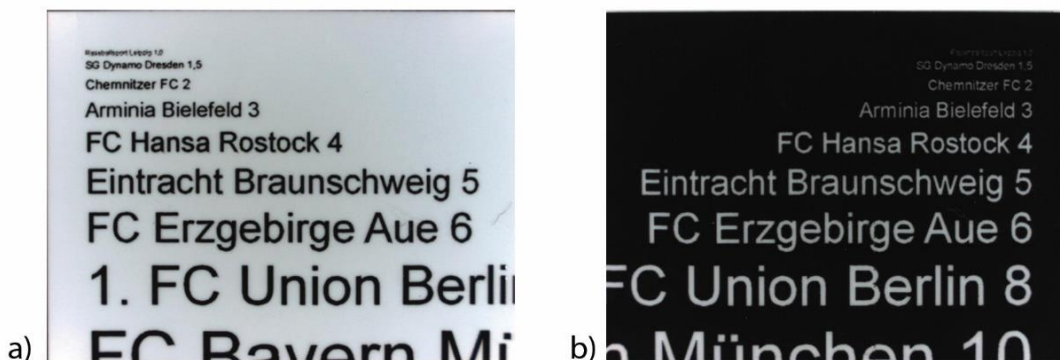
a)

Rasenballsport Leipzig 1,0
SG Dynamo Dresden 1,5
Chemnitzer FC 2
Arminia Bielefeld 3
FC Hansa Rostock 4
Eintracht Braunschweig 5
FC Erzgebirge Aue 6
1. FC Union Berli
FC Bayern Mi

b)

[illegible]
SG Dynamo Dresden 1,5
Chemnitzer FC 2
Arminia Bielefeld 3
FC Hansa Rostock 4
Eintracht Braunschweig 5
FC Erzgebirge Aue 6
FC Union Berlin 8
n München 10